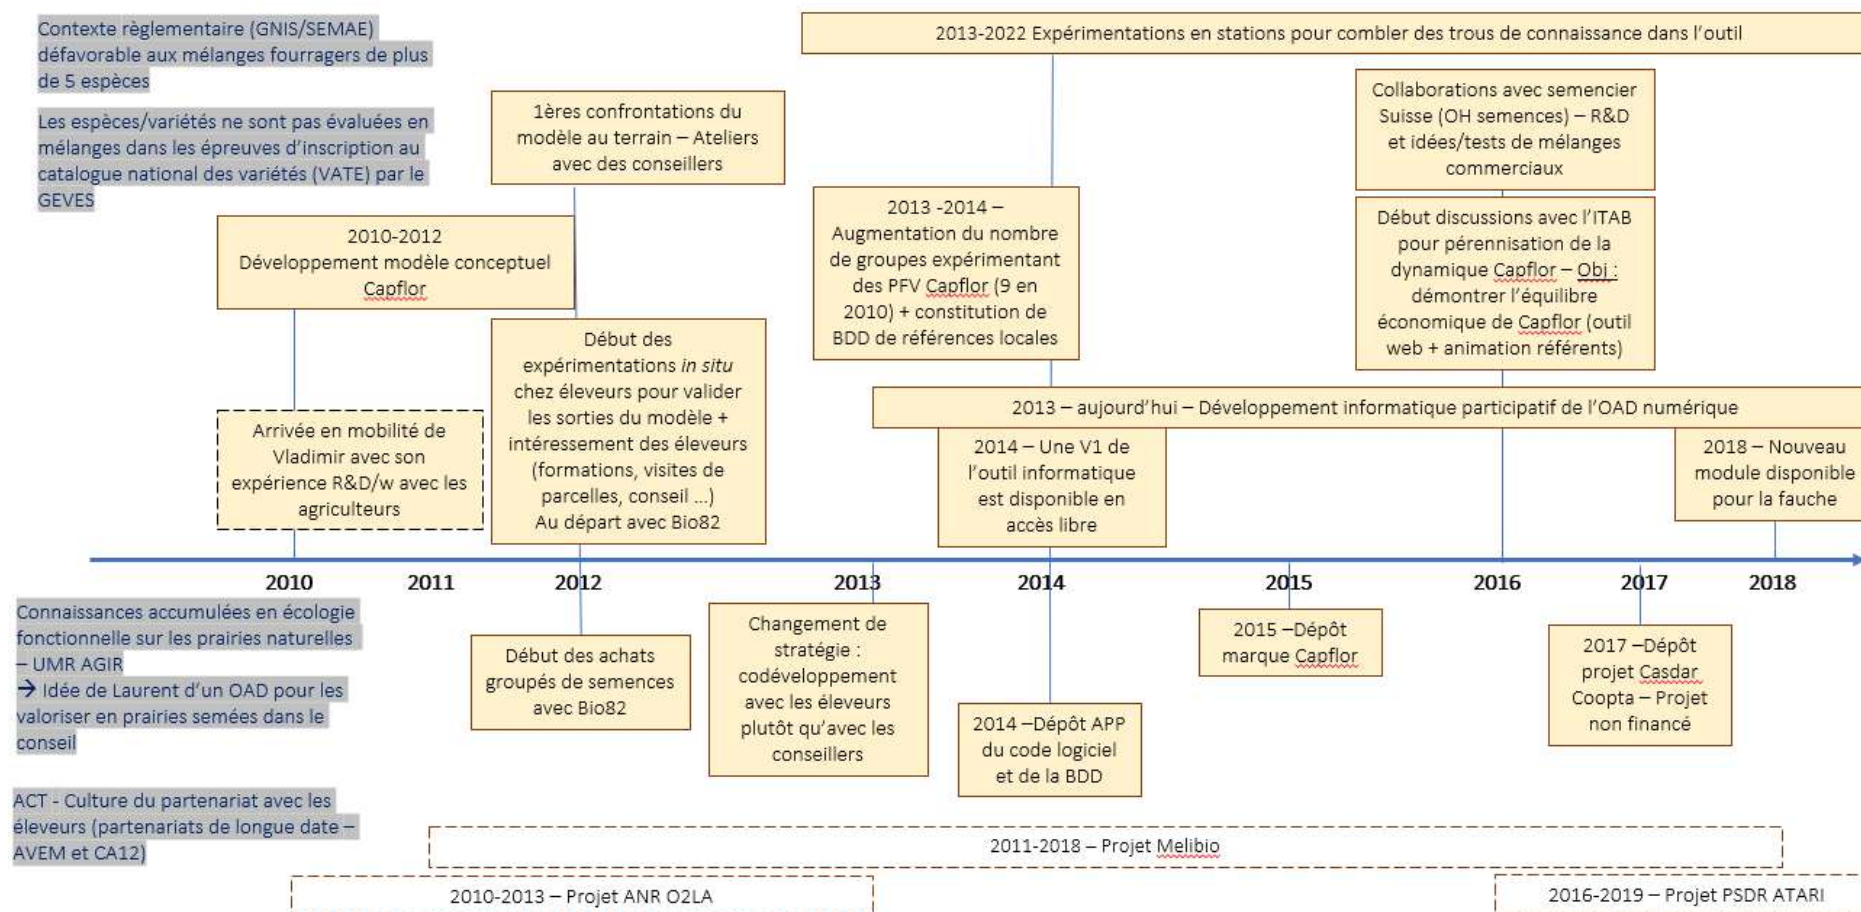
Contexte règlementaire (GNIS/SEMAE) défavorable aux mélanges fourragers de plus de 5 espèces

Les espèces/variétés ne sont pas évaluées en mélanges dans les épreuves d'inscription au catalogue national des variétés (VATE) par le GEVES

2013-2022 Expérimentations en stations pour combler des trous de connaissance dans l'outil

1ères confrontations du modèle au terrain – Ateliers avec des conseillers

Collaborations avec semencier Suisse (OH semences) – R&D et idées/tests de mélanges commerciaux

2010-2012 Développement modèle conceptuel Capflor

2013 -2014 – Augmentation du nombre de groupes expérimentant des PFV Capflor (9 en 2010) + constitution de BDD de références locales

Début discussions avec l'ITAB pour pérennisation de la dynamique Capflor – Obj : démontrer l'équilibre économique de Capflor (outil web + animation référents)

Début des expérimentations *in situ* chez éleveurs pour valider les sorties du modèle + intéressement des éleveurs (formations, visites de parcelles, conseil …) Au départ avec Bio82

Arrivée en mobilité de Vladimir avec son expérience R&D/w avec les agriculteurs

2013 – aujourd'hui – Développement informatique participatif de l'OAD numérique

2014 – Une V1 de l'outil informatique est disponible en accès libre

2018 – Nouveau module disponible pour la fauche

2010 2011 2012 2013 2014 2015 2016 2017 2018

Connaissances accumulées en écologie fonctionnelle sur les prairies naturelles – UMR AGIR
→ Idée de Laurent d'un OAD pour les valoriser en prairies semées dans le conseil

Début des achats groupés de semences avec Bio82

Changement de stratégie : codéveloppement avec les éleveurs plutôt qu'avec les conseillers

2015 –Dépôt marque Capflor

2017 –Dépôt projet Casdar Coopta – Projet non financé

2014 –Dépôt APP du code logiciel et de la BDD

ACT - Culture du partenariat avec les éleveurs (partenariats de longue date – AVEM et CA12)

2011-2018 – Projet Melibio

2010-2013 – Projet ANR O2LA

2016-2019 – Projet PSDR ATARI